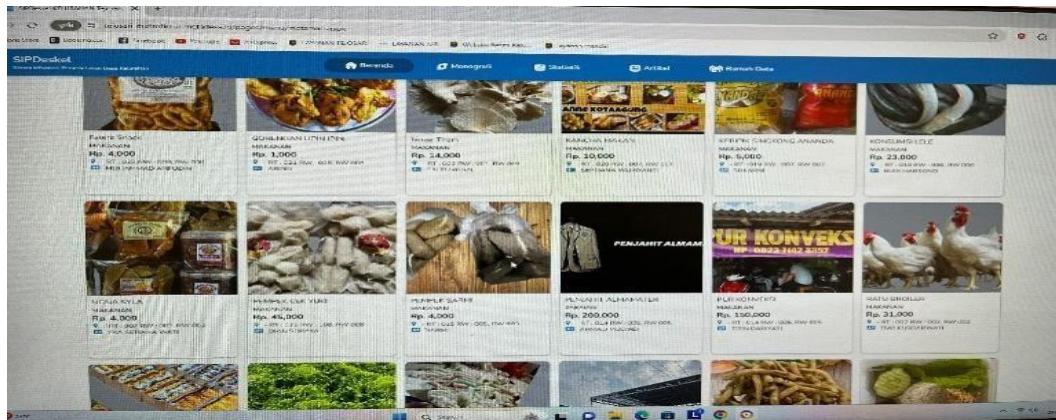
SIPDesKel

Beranda
Monografi
Statistik
Artikel
Rumah Data

Rp. 4,000

GORENGAN UPIN IPIN
MAKANAN
Rp. 1,000

Tahu Tempe
MAKANAN
Rp. 14,000

KANDHA MAKAN
MAKANAN
Rp. 10,000

KERIPIK SINGKONG ANANDA
MAKANAN
Rp. 5,000

KONSUMSI LELE
MAKANAN
Rp. 23,000

MAKANAN
Rp. 4,000

MAKANAN
Rp. 45,000

Rp. 4,000

PENJAHIT ALMAMATER
Rp. 200,000

PENJAHIT ALMAM

MAKANAN
Rp. 150,000

UR KONVEKS

MAKANAN
Rp. 31,000